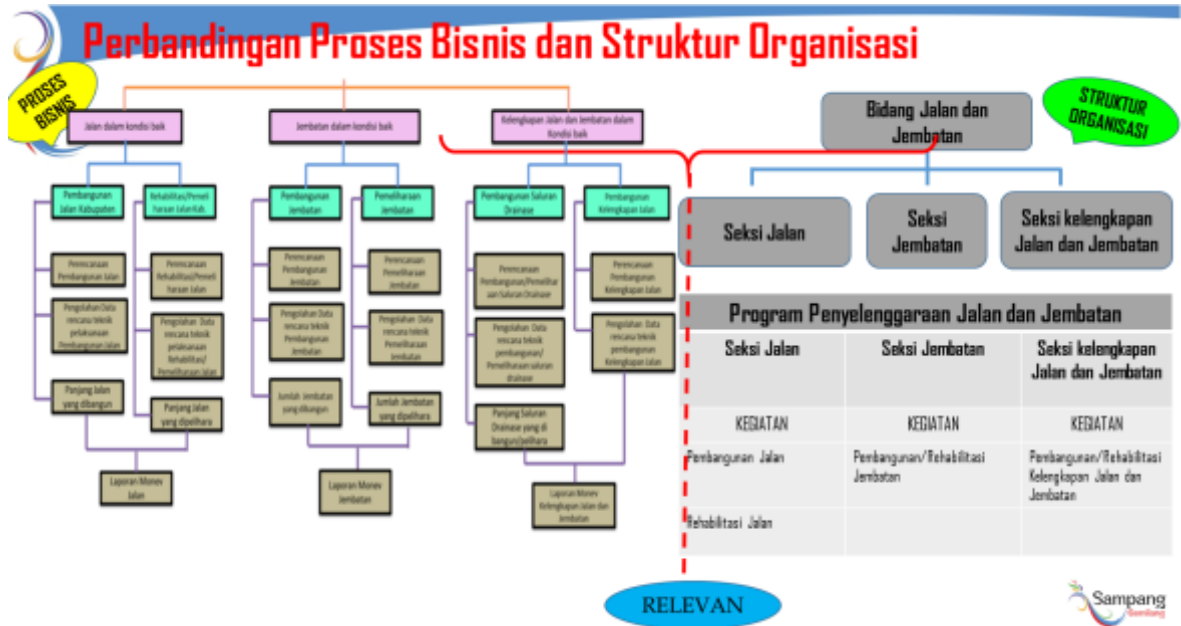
Perbandingan Proses Bisnis dan Struktur Organisasi

PROSES BISNIS

Jalan dalam kondisi baik

Pembangunan Jalan Kabupaten

Rehabilitasi/Pemeliharaan Jalan Kab

Perencanaan Pembangunan Jalan

Pengolahan Data rencana teknik pelaksanaan Pembangunan Jalan

Panjang Jalan yang dibangun

Perencanaan Rehabilitasi/Pemeliharaan Jalan

Pengolahan Data rencana teknik pelaksanaan Rehabilitasi/Pemeliharaan Jalan

Panjang Jalan yang dipelihara

Laporan Monev Jalan

Jembatan dalam kondisi baik

Pembangunan Jembatan

Pemeliharaan Jembatan

Perencanaan Pembangunan Jembatan

Pengolahan Data rencana teknik Pembangunan Jembatan

Jumlah Jembatan yang dibangun

Perencanaan Pemeliharaan Jembatan

Pengolahan Data rencana teknik Pemeliharaan Jembatan

Jumlah Jembatan yang dipelihara

Laporan Monev Jembatan

Kelengkapan Jalan dan Jembatan dalam Kondisi baik

Pembangunan Saluran Drainase

Pembangunan Kelengkapan Jalan

Perencanaan Pembangunan/Pemeliharaan Saluran Drainase

Pengolahan Data rencana teknik pembangunan/Pemeliharaan saluran drainase

Panjang Saluran Drainase yang di bangun/pelihara

Perencanaan Pembangunan Kelengkapan Jalan

Pengolahan Data rencana teknik pembangunan Kelengkapan Jalan

Laporan Monev Kelengkapan Jalan dan Jembatan

STRUKTUR ORGANISASI

Bidang Jalan dan Jembatan

Seksi Jalan

Seksi Jembatan

Seksi kelengkapan Jalan dan Jembatan

| Program Penyelenggaraan Jalan dan Jembatan | | |
|---|---|---|
| Seksi Jalan | Seksi Jembatan | Seksi kelengkapan Jalan dan Jembatan |
| KEGIATAN | KEGIATAN | KEGIATAN |
| Pembangunan Jalan | Pembangunan/Rehabilitasi Jembatan | Pembangunan/Rehabilitasi Kelengkapan Jalan dan Jembatan |
| Rehabilitasi Jalan | | |

RELEVAN

Sampang